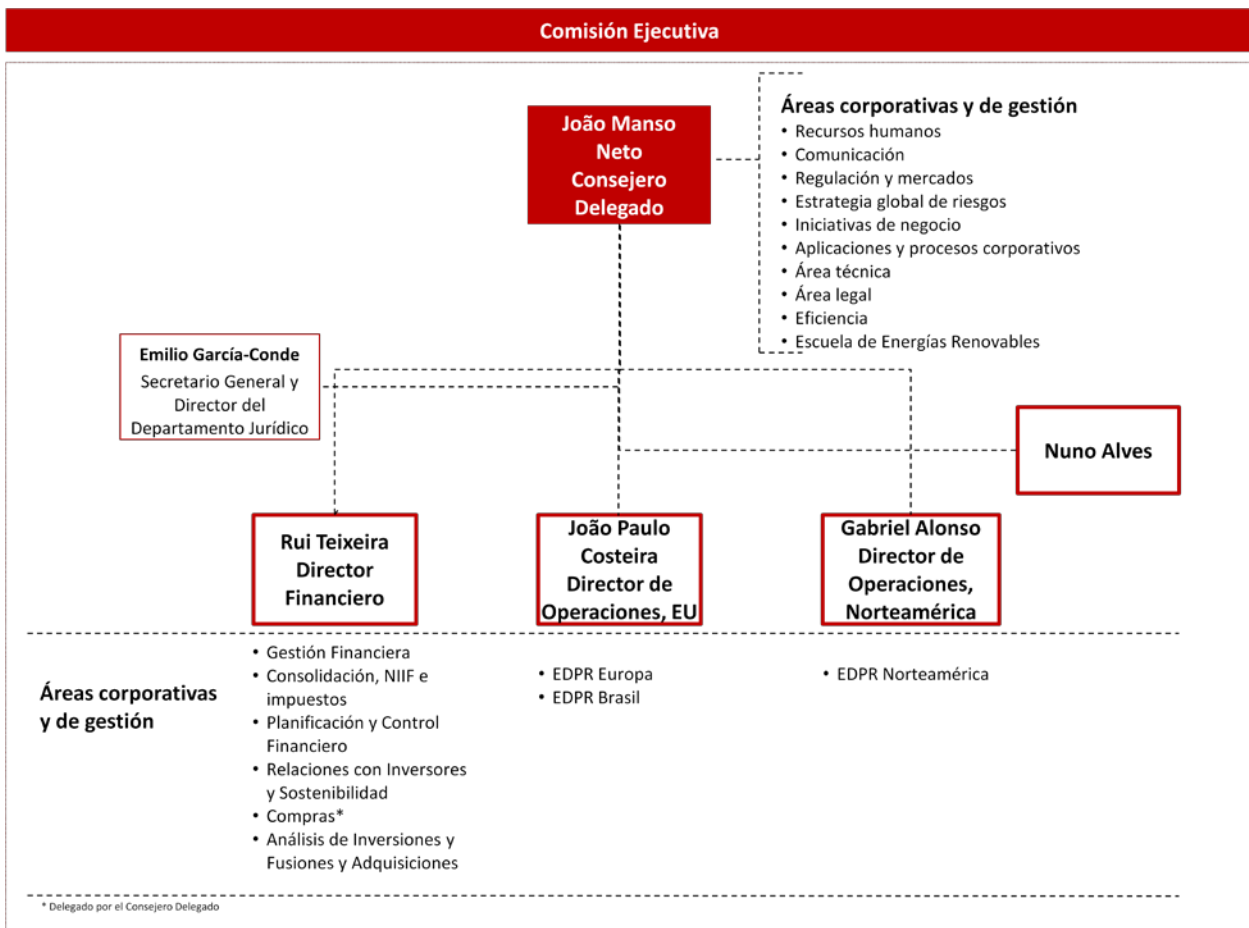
Comisión Ejecutiva

João Manso Neto Consejero Delegado

Áreas corporativas y de gestión
• Recursos humanos
• Comunicación
• Regulación y mercados
• Estrategia global de riesgos
• Iniciativas de negocio
• Aplicaciones y procesos corporativos
• Área técnica
• Área legal
• Eficiencia
• Escuela de Energías Renovables

Emilio García-Conde
Secretario General y Director del Departamento Jurídico

Nuno Alves

Rui Teixeira Director Financiero

João Paulo Costeira Director de Operaciones, EU

Gabriel Alonso Director de Operaciones, Norteamérica

Áreas corporativas y de gestión

• Gestión Financiera
• Consolidación, NIIF e impuestos
• Planificación y Control Financiero
• Relaciones con Inversores y Sostenibilidad
• Compras*
• Análisis de Inversiones y Fusiones y Adquisiciones

• EDPR Europa
• EDPR Brasil

• EDPR Norteamérica

* Delegado por el Consejero Delegado